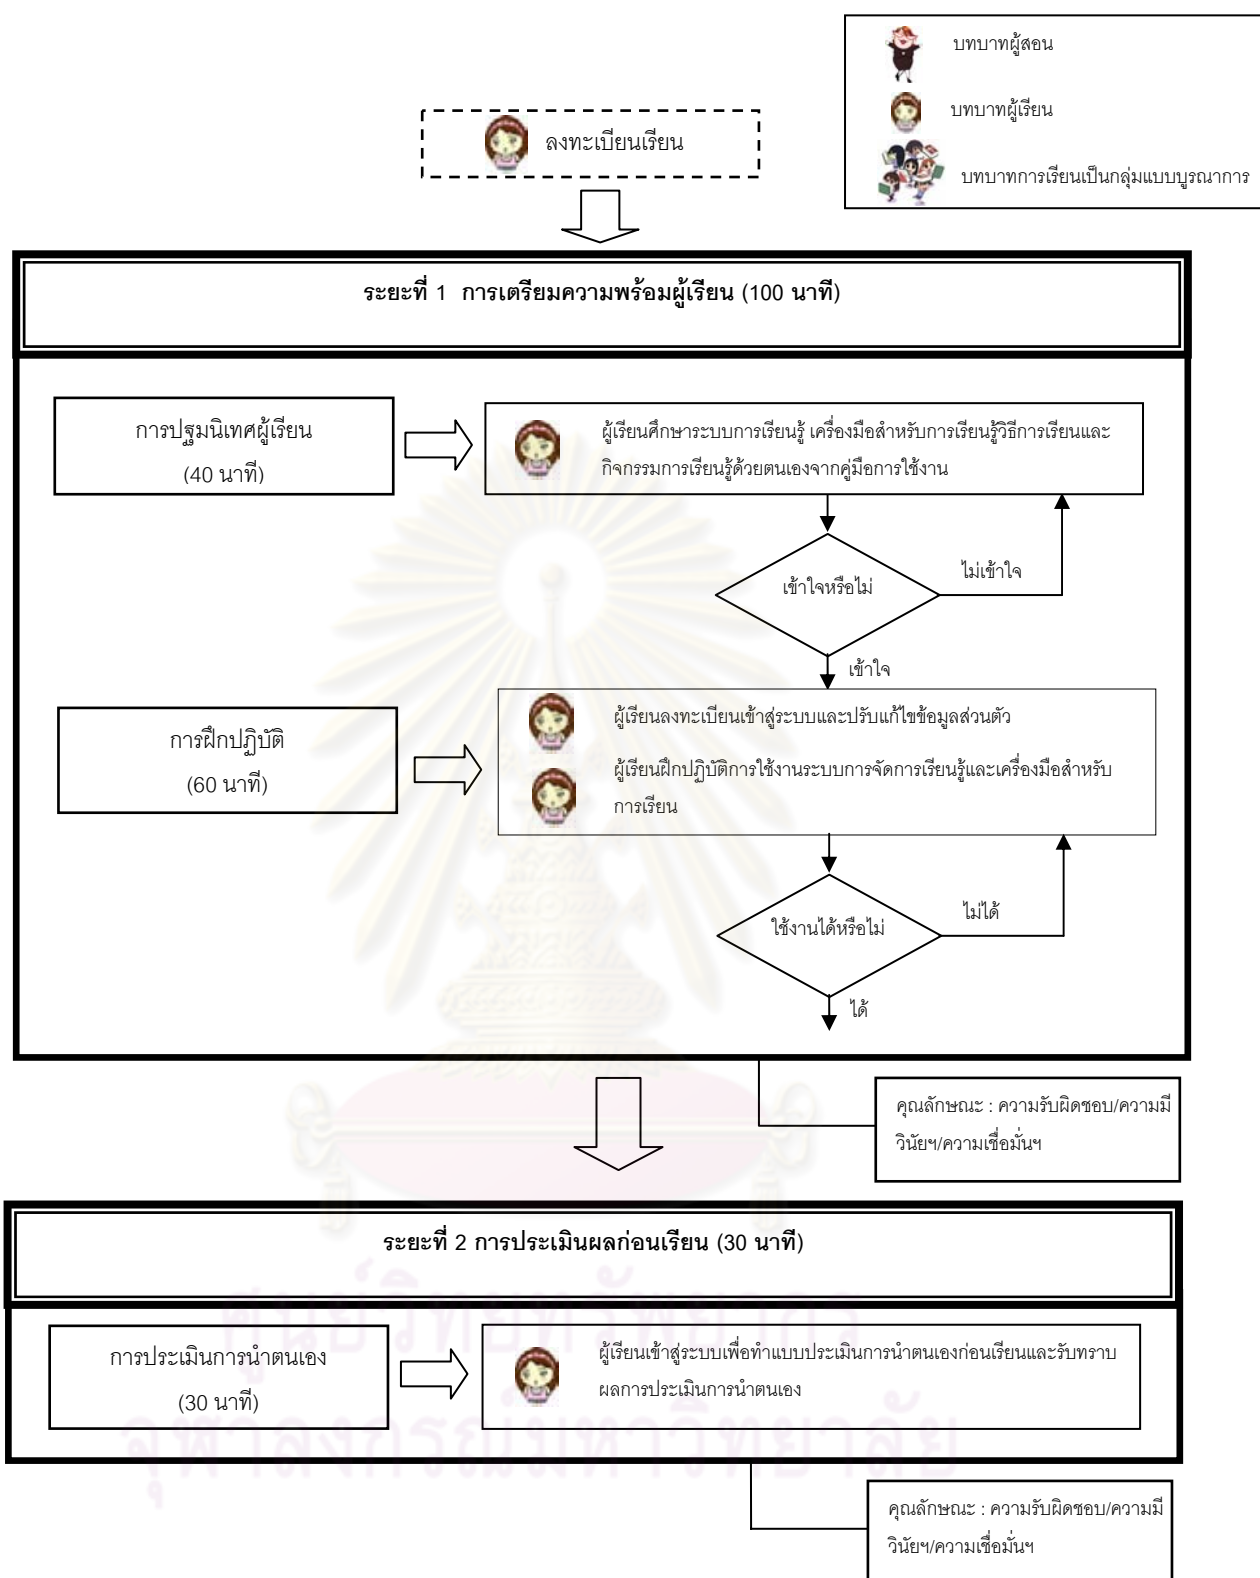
บทบาทผู้สอน

บทบาทผู้เรียน

บทบาทการเรียนเป็นกลุ่มแบบบูรณาการ

ลงทะเบียนเรียน

ระยะที่ 1 การเตรียมความพร้อมผู้เรียน (100 นาที)

การปฐมนิเทศผู้เรียน (40 นาที)

ผู้เรียนศึกษาระบบการเรียนรู้ เครื่องมือสำหรับการเรียนรู้วิธีการเรียนและกิจกรรมการเรียนรู้ด้วยตนเองจากคู่มือการใช้งาน

เข้าใจหรือไม่

ไม่เข้าใจ

เข้าใจ

การฝึกปฏิบัติ (60 นาที)

ผู้เรียนลงทะเบียนเข้าสู่ระบบและปรับแก้ไขข้อมูลส่วนตัว

ผู้เรียนฝึกปฏิบัติการใช้งานระบบการจัดการเรียนรู้และเครื่องมือสำหรับการเรียน

ใช้งานได้หรือไม่

ไม่ได้

ได้

คุณลักษณะ : ความรับผิดชอบ/ความมีวินัยฯ/ความเชื่อมั่นฯ

ระยะที่ 2 การประเมินผลก่อนเรียน (30 นาที)

การประเมินการนำตนเอง (30 นาที)

ผู้เรียนเข้าสู่ระบบเพื่อทำแบบประเมินการนำตนเองก่อนเรียนและรับทราบผลการประเมินการนำตนเอง

คุณลักษณะ : ความรับผิดชอบ/ความมีวินัยฯ/ความเชื่อมั่นฯ

ศูนย์วิทยทรัพยากร
จุฬาลงกรณ์มหาวิทยาลัย